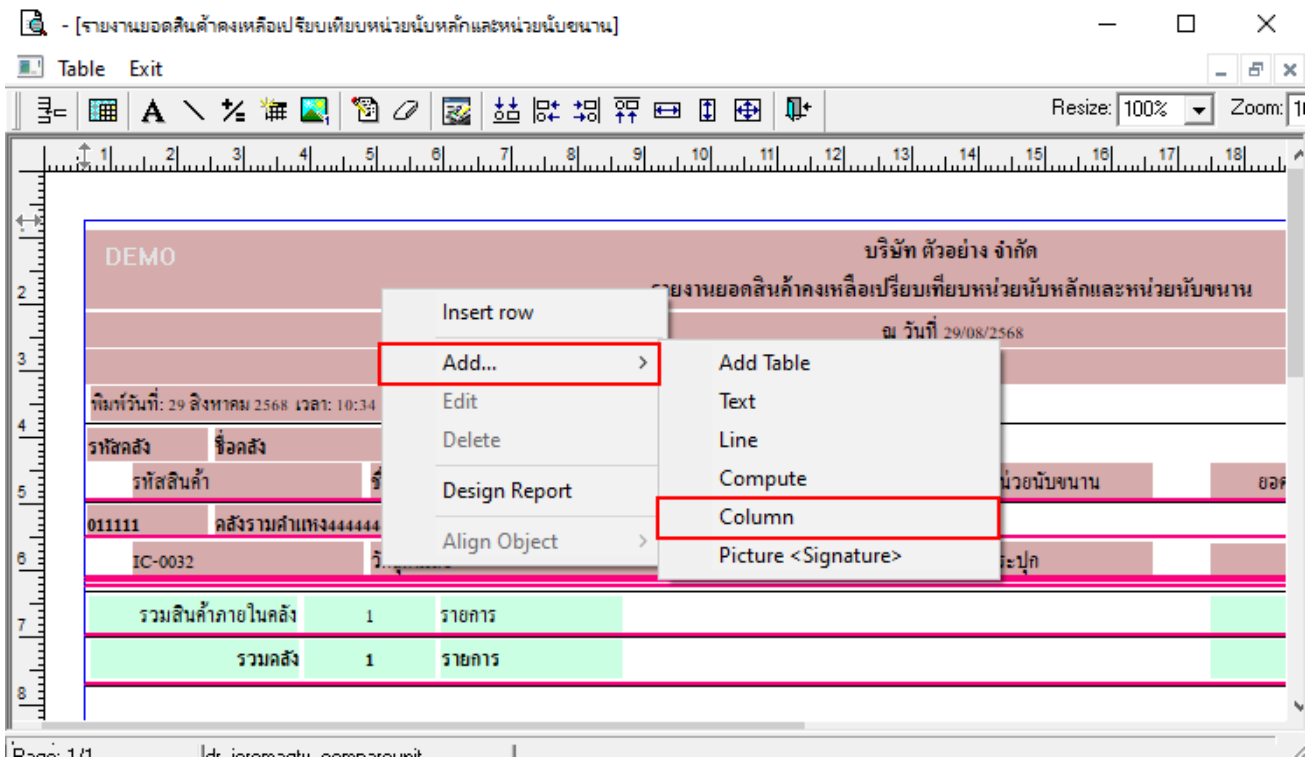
- [รายงานยอดสินค้าคงเหลือเปรียบเทียบหน่วยนับหลักและหน่วยนับขนาน]

Table Exit

Resize: 100% Zoom: 1

1 2 3 4 5 6 7 8 9 10 11 12 13 14 15 16 17 18

DEMO

บริษัท ตัวอย่าง จำกัด

รายงานยอดสินค้าคงเหลือเปรียบเทียบหน่วยนับหลักและหน่วยนับขนาน

ณ วันที่ 29/08/2568

พิมพ์วันที่: 29 สิงหาคม 2568 เวลา: 10:34

รหัสคลัง ชื่อคลัง

รหัสสินค้า

หน่วยนับขนาน

ยอด

011111 คลังรามคำแหง444444

IC-0032

กระปุก

รวมสินค้าภายในคลัง 1 รายการ

รวมคลัง 1 รายการ

Insert row

Add...

Edit

Delete

Design Report

Align Object

Add Table

Text

Line

Compute

Column

Picture <Signature>

Page: 1/1

dr_icremagtu_compareunit